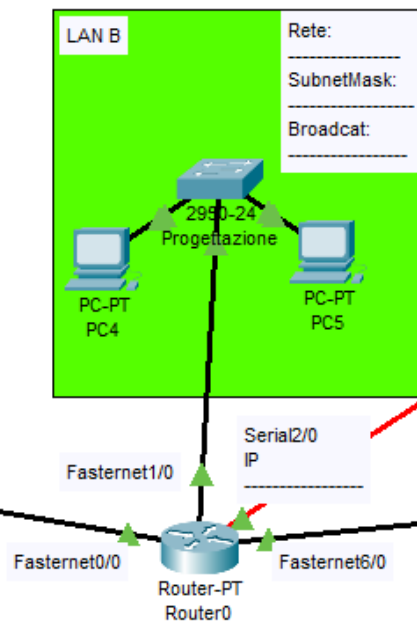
LAN B

Rete:
---------------
SubnetMask:
---------------
Broadcat:
---------------

2950-24
Progettazione

PC-PT
PC4

PC-PT
PC5

Serial2/0
IP
---------------

Fasternet1/0

Fasternet0/0

Fasternet6/0

Router-PT
Router0